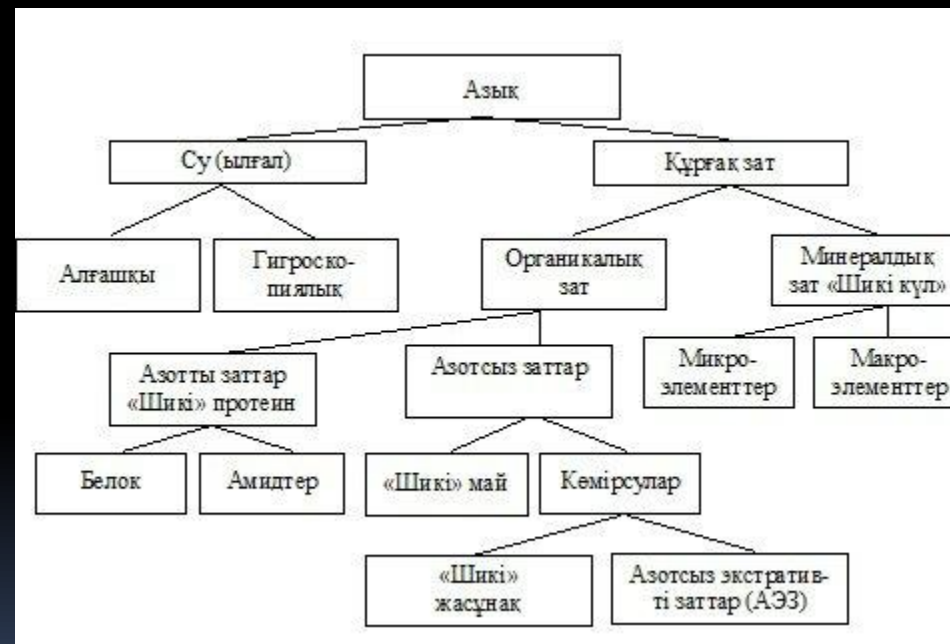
Азық

Су (ылғал)

Құрғақ зат

Алғашқы

Гигроскопиялық

Органикалық зат

Минералдық зат «Шикі күл»

Азотты заттар «Шикі» протеин

Азотсыз заттар

Микроэлементтер

Макроэлементтер

Белок

Амидтер

«Шикі» май

Көмірсулар

«Шикі» жасұнақ

Азотсыз экстративті заттар (АЭЗ)